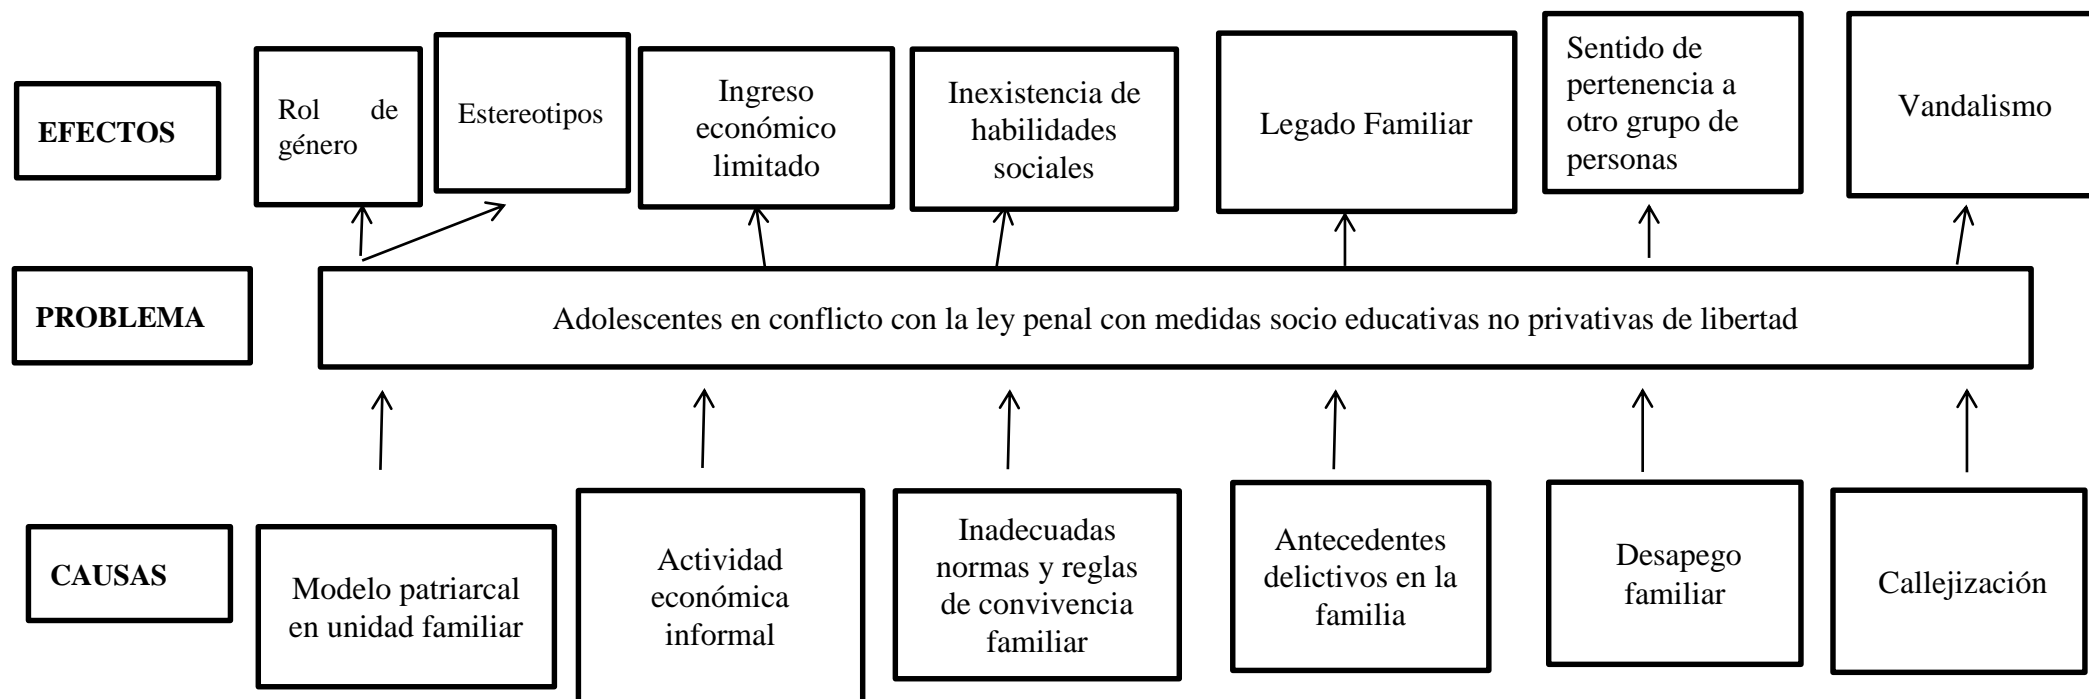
EFECTOS

Rol de género

Estereotipos

Ingreso económico limitado

Inexistencia de habilidades sociales

Legado Familiar

Sentido de pertenencia a otro grupo de personas

Vandalismo

PROBLEMA

Adolescentes en conflicto con la ley penal con medidas socio educativas no privativas de libertad

CAUSAS

Modelo patriarcal en unidad familiar

Actividad económica informal

Inadecuadas normas y reglas de convivencia familiar

Antecedentes delictivos en la familia

Desapego familiar

Callejización